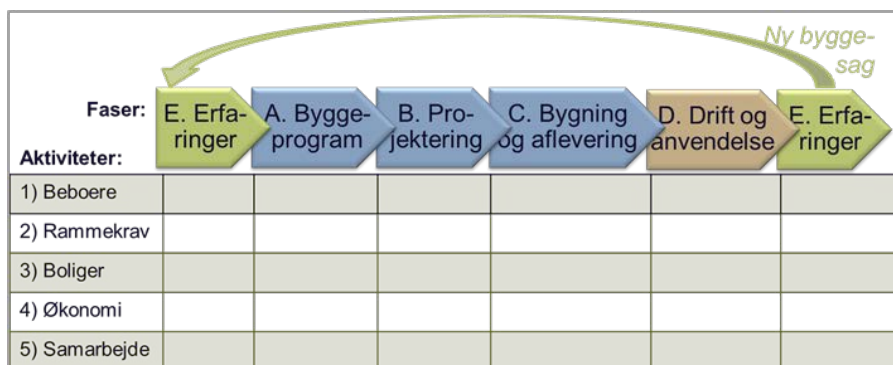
Ny byggesag

| Faser: Aktiviteter: | E. Erfaringer | A. Byggeprogram | B. Projektering | C. Bygning og aflevering | D. Drift og anvendelse | E. Erfaringer |
|---|---|---|---|---|---|---|
| 1) Beboere | | | | | | |
| 2) Rammekrav | | | | | | |
| 3) Boliger | | | | | | |
| 4) Økonomi | | | | | | |
| 5) Samarbejde | | | | | | |